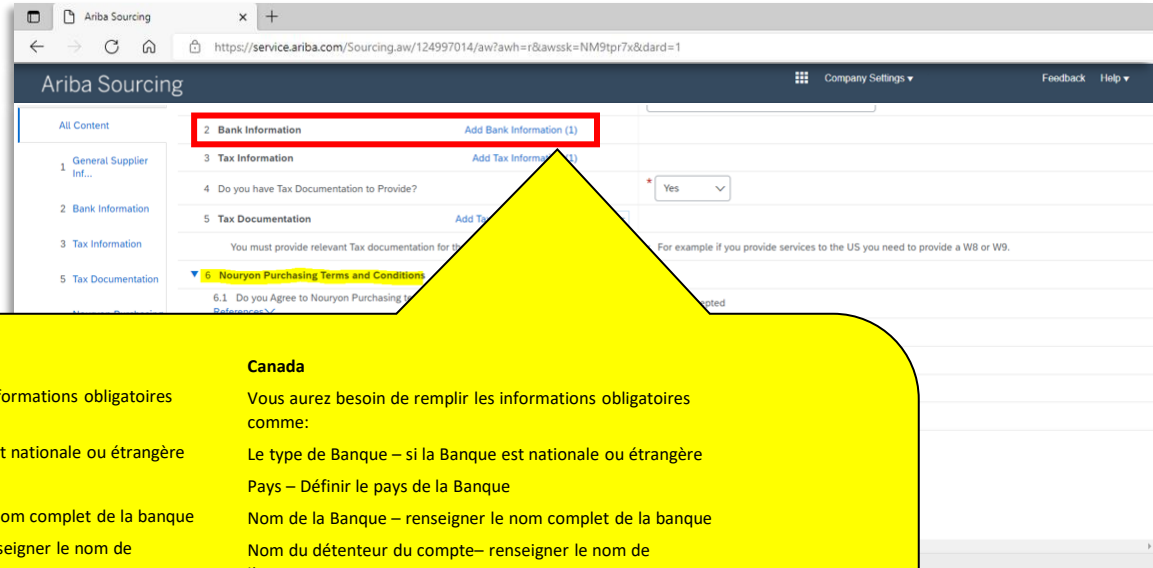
Ariba Sourcing

https://service.ariba.com/Sourcing.aw/124997014/aw?awh=r&awssk=NM9tpr7x&dard=1

Ariba Sourcing

Company Settings ▾

Feedback Help ▾

All Content

1 General Supplier Inf...

2 Bank Information

3 Tax Information

5 Tax Documentation

2 Bank Information Add Bank Information (1)

3 Tax Information Add Tax Informa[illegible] (1)

4 Do you have Tax Documentation to Provide?

* Yes

5 Tax Documentation Add Ta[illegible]

You must provide relevant Tax documentation for th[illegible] For example if you provide services to the US you need to provide a W8 or W9.

▼ 6 Nouryon Purchasing Terms and Conditions

6.1 Do you Agree to Nouryon Purchasing te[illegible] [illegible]pted

References

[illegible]formations obligatoires

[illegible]t nationale ou étrangère

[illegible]om complet de la banque

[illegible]seigner le nom de

Canada

Vous aurez besoin de remplir les informations obligatoires comme:

Le type de Banque – si la Banque est nationale ou étrangère

Pays – Définir le pays de la Banque

Nom de la Banque – renseigner le nom complet de la banque

Nom du détenteur du compte– renseigner le nom de